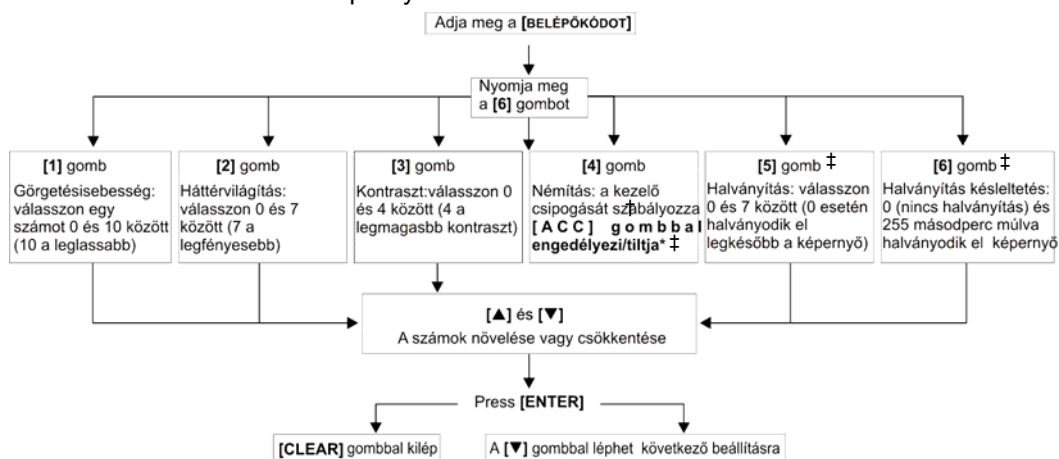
Adja meg a [BELÉPŐKÓDOT]

Nyomja meg a [6] gombot

[1] gomb
Görgetésisebesség: válasszon egy számot 0 és 10 között (10 a leglassabb)

[2] gomb
Háttérvilágítás: válasszon 0 és 7 között (7 a legfényesebb)

[3] gomb
Kontraszt:válasszon 0 és 4 között (4 a legmagasbb kontraszt)

[4] gomb
Némítás: a kezelő csipogását szabályozza [ACC] gombbal engedélyezi/tiltja* ‡

[5] gomb ‡
Halványítás: válasszon 0 és 7 között (0 esetén halványodik el legkésőbb a képernyő)

[6] gomb ‡
Halványítás késleltetés: 0 (nincs halványítás) és 255 másodperc múlva halványodik el képernyő

[▲] és [▼]
A számok növelése vagy csökkentése

Press [ENTER]

[CLEAR] gombbal kilép

A [▼] gombbal léphet következő beállításra